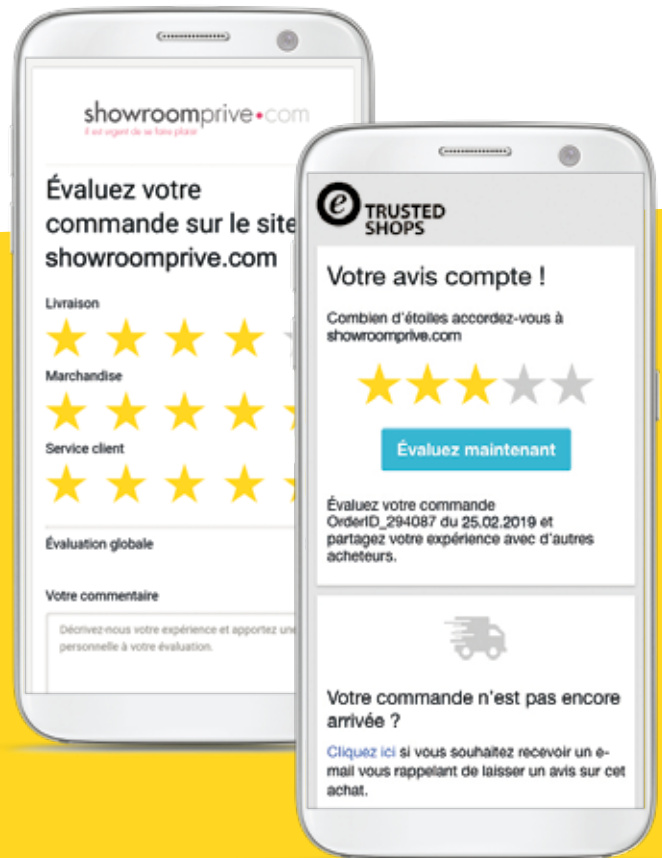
showroomprive•com
il est urgent de se faire plaisir

Évaluez votre commande sur le site showroomprive.com

Livraison

Marchandise

Service client

Évaluation globale

Votre commentaire

Décrivez-nous votre expérience et apportez une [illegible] personnelle à votre évaluation.

e TRUSTED SHOPS

Votre avis compte !

Combien d'étoiles accordez-vous à showroomprive.com

Évaluez maintenant

Évaluez votre commande OrderID_294087 du 25.02.2019 et partagez votre expérience avec d'autres acheteurs.

Votre commande n'est pas encore arrivée ?

Cliquez ici si vous souhaitez recevoir un e-mail vous rappelant de laisser un avis sur cet achat.